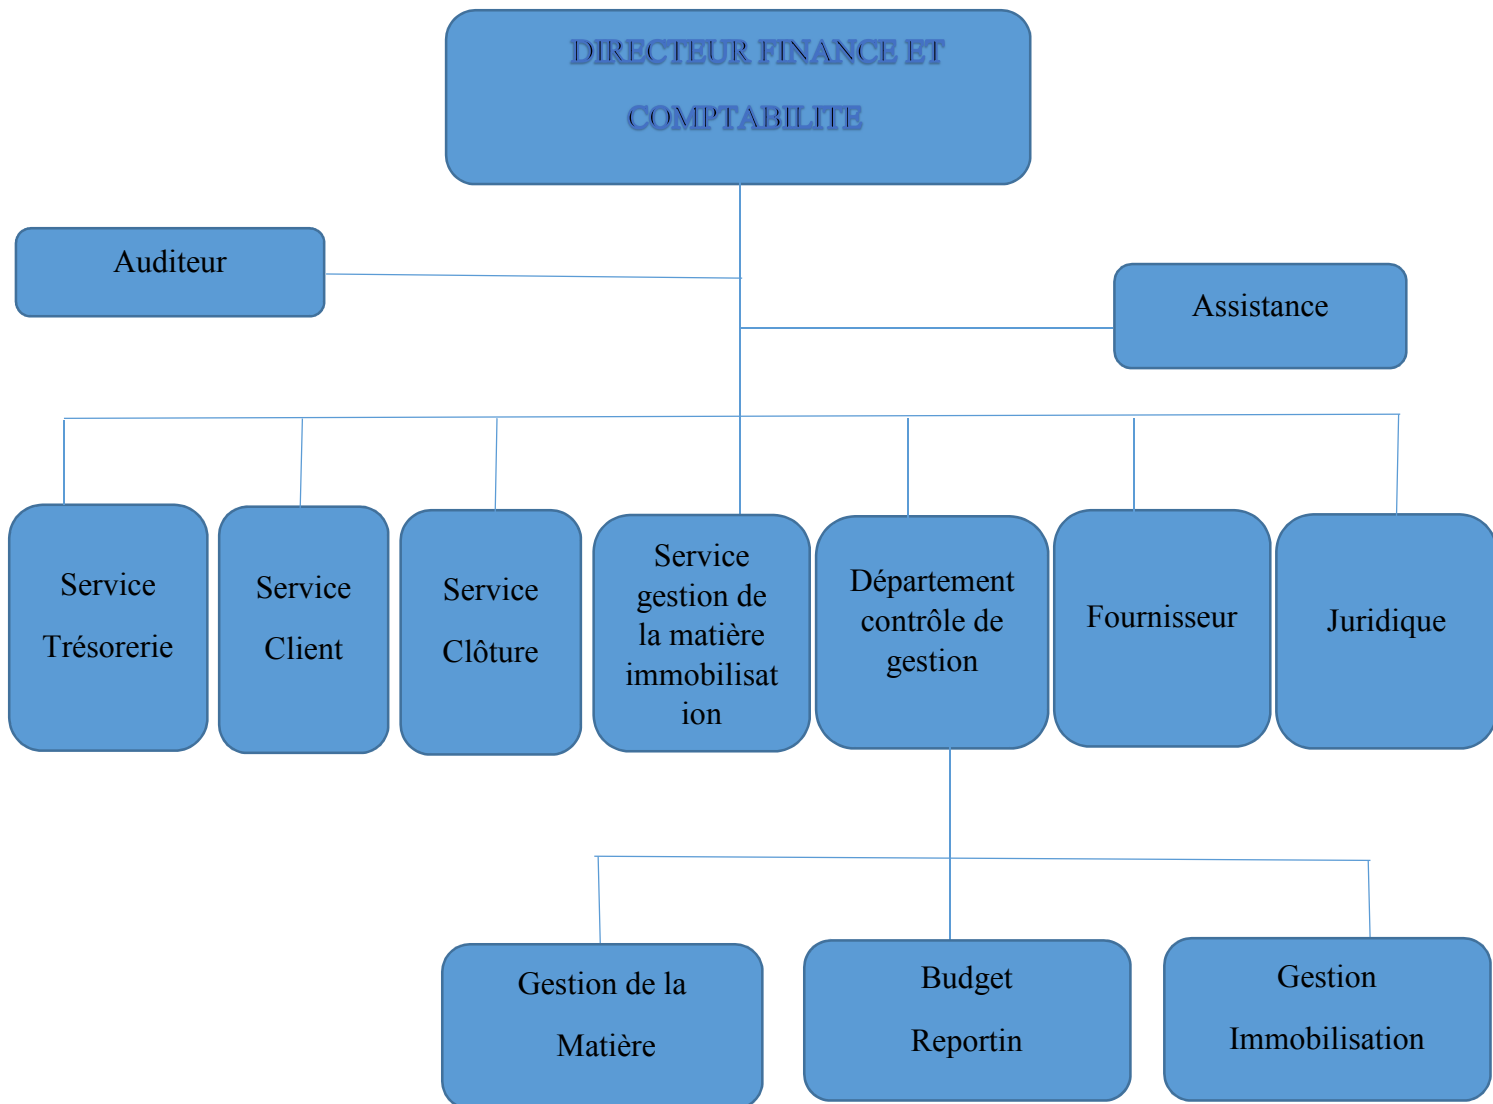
DIRECTEUR FINANCE ET COMPTABILITE

Auditeur

Assistance

Service Trésorerie

Service Client

Service Clôture

Service gestion de la matière immobilisation

Département contrôle de gestion

Fournisseur

Juridique

Gestion de la Matière

Budget Reportin

Gestion Immobilisation